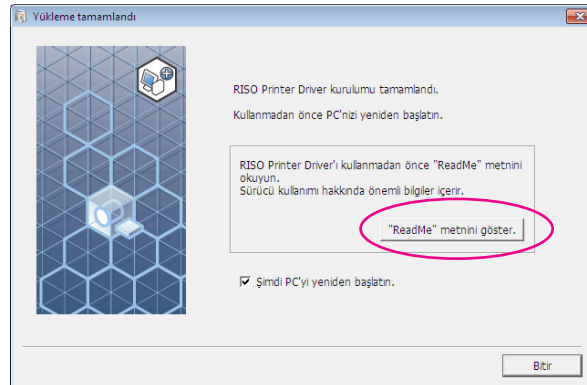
Yükleme tamamlandı

RISO Printer Driver kurulumu tamamlandı.

Kullanmadan önce PC'nizi yeniden başlatın.

RISO Printer Driver'ı kullanmadan önce "ReadMe" metnini okuyun.
Sürücü kullanımı hakkında önemli bilgiler içerir.

"ReadMe" metnini göster.

Şimdi PC'yi yeniden başlatın.

Bitir